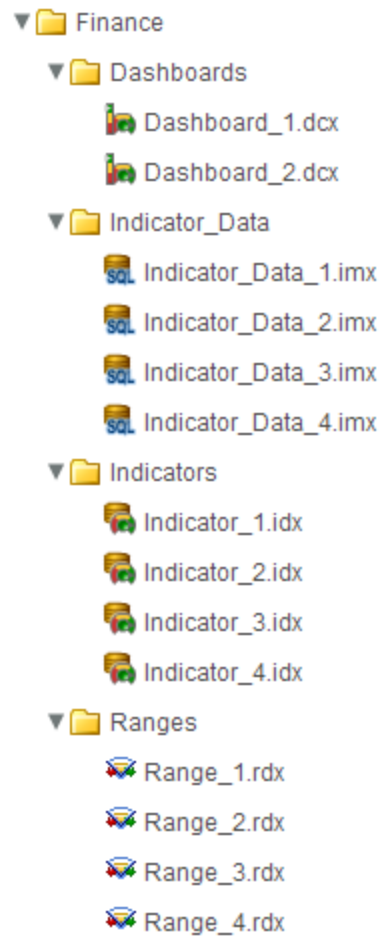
Finance
Dashboards
Dashboard_1.dcx
Dashboard_2.dcx
Indicator_Data
SQL Indicator_Data_1.imx
SQL Indicator_Data_2.imx
SQL Indicator_Data_3.imx
SQL Indicator_Data_4.imx
Indicators
Indicator_1.idx
Indicator_2.idx
Indicator_3.idx
Indicator_4.idx
Ranges
Range_1.rdx
Range_2.rdx
Range_3.rdx
Range_4.rdx